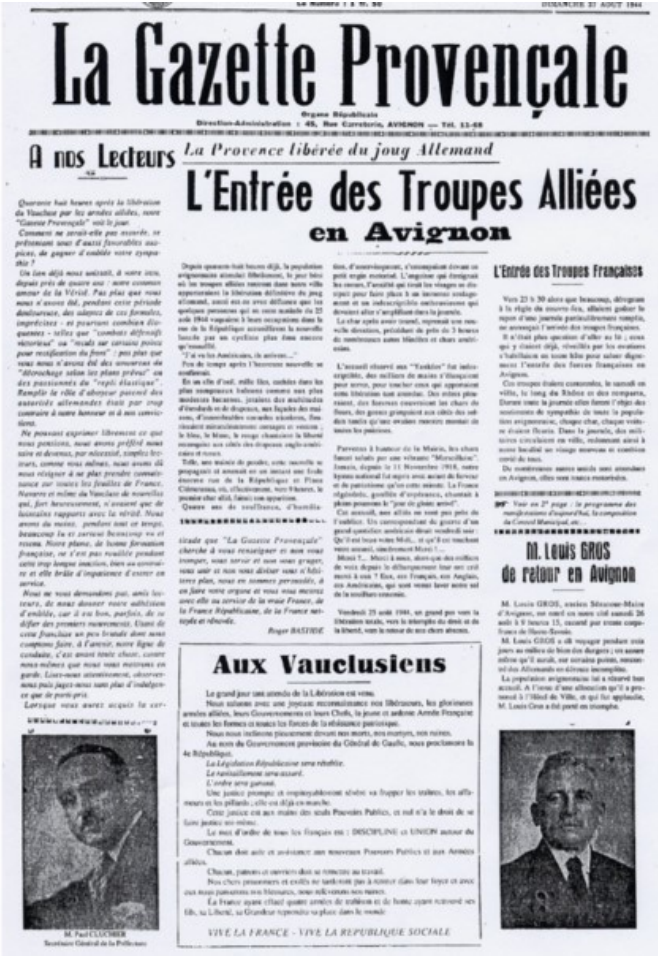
Le Numéro : 1 fr. 50 DIMANCHE 27 AOUT 1944

La Gazette Provençale

Organe Républicain

Direction-Administration : 45, Rue Carreterie, AVIGNON — Tél. 11-58

A nos Lecteurs

La Provence libérée du joug Allemand

L'Entrée des Troupes Alliées en Avignon

Quarante huit heures après la libération du Vaucluse par les armées alliées, notre "Gazette Provençale" voit le jour.

Comment ne serait-elle pas accueillie, se présentant sous d'aussi favorables auspices, de gagner d'emblée votre sympathie ?

Un lien déjà nous unissait, à votre insu, depuis près de quatre ans : notre commun amour de la Vérité. Pas plus que vous nous n'avons été, pendant cette période douloureuse, des adeptes de ces formules, imprécises — et pourtant combien éloquentes — telles que "combats défensifs victorieux" ou "recul sur certains points pour rectification du front" ; pas plus que vous nous n'avons été des amateurs de "décrochage selon les plans prévus" ou des passionnés du "repli élastique".

Remplir le rôle d'adoptér, passant des autorités allemandes était par trop contraire à notre honneur et à nos convictions.

Ne pouvant exprimer librement ce que nous pensions, nous avons préféré nous taire et devenus, par nécessité, simples lecteurs, comme vous-mêmes, nous avons dû nous résigner à ne plus prendre connaissance sur toutes les feuilles de France. Navarre et même du Vaucluse de nouvelles qui, fort heureusement, n'avaient que de lointains rapports avec la vérité. Nous avons du moins, pendant tout ce temps, beaucoup lu et surtout beaucoup vu et reconnu. Notre plume, de bonne formation française, ne s'est pas souillée pendant cette trop longue inaction, bien au contraire et elle brûle d'impatience d'entrer en service.

Nous ne vous demandons pas, amis lecteurs, de nous donner votre admiration d'emblée, car il se peut, parfois, de se défier des premiers mouvements. Usant de cette franchise un peu brutale dont nous comptons faire, à l'avenir, notre ligne de conduite, c'est avant toute chose, contre nous-mêmes que nous vous mettrons en garde. Lisez-nous attentivement, observez-nous puis jugez-nous sans plus d'indulgence que de parti-pris.

Lorsque vous aurez acquis la cer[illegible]

Depuis quarante-huit heures déjà, la population avignonnaise attendait fiévreusement, le jour béni où les troupes alliées entreraient dans notre ville pour apporter la libération définitive du joug allemand. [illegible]

"J'ai vu les Américains, ils arrivent..."

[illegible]

Quatre ans de souffrance, d'humiliation, d'asservissement, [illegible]

titude que "La Gazette Provençale" cherche à vous renseigner et non vous tromper, vous servir et non vous gruger, vous saisir et non vous séduire avec d'hâtives plus, nous en sommes persuadés, à en faire votre organe et vous nous mettez avec elle au service de la vraie France, de la France Républicaine, de la France naturelle et rénovée.

Roger BASTIDE

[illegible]

Vendredi 25 août 1944, un grand jour vers la libération totale, vers le triomphe du droit et de la liberté, vers le retour de nos chers absents.

L'Entrée des Troupes Français

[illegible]

Voir en 2e page : le programme des manifestations d'aujourd'hui, la composition du Conseil Municipal, etc...

M. Louis GROS de retour en Avignon

M. Louis GROS, ancien Sénateur-Maire d'Avignon, est rentré en notre cité samedi 26 août à 9 heures 15, escorté par trente camions de Notre-Seuls.

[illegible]

Aux Vauclusiens

Le grand jour tant attendu de la Libération est venu.

Nous saluons avec une joyeuse reconnaissance nos libérateurs, les glorieuses armées alliées, leurs Gouvernements et leurs Chefs, la jeune et ardente Armée Française et toutes les forces et toutes les forces de la résistance patriotique.

Nous nous inclinons pieusement devant nos morts, nos martyrs, nos ruines.

Au nom du Gouvernement provisoire du Général de Gaulle, nous proclamons la 4e République.

La Législation Républicaine sera rétablie.
Le ravitaillement sera assuré.
L'ordre sera garanti.

Une justice prompte, et impitoyablement sévère va frapper les traîtres, les affameurs et les pillards ; elle est déjà en marche.

Cette justice est aux mains des seuls Pouvoirs Publics, et nul n'a le droit de se faire justice soi-même.

Le mot d'ordre de tous les Français est : DISCIPLINE et UNION autour du Gouvernement.

Chacun doit aide et assistance aux nouveaux Pouvoirs Publics et aux Armées alliées.

Chacun, patrons et ouvriers doit se remettre au travail.

Nos chers prisonniers et exilés ne tarderont pas à revenir dans leur foyer et avec eux nous panserons nos blessures, nous relèverons nos ruines.

La France ayant châtié quatre années de trahison et de honte ayant retrouvé ses fils, sa Liberté, sa Grandeur reprendra sa place dans le monde.

VIVE LA FRANCE — VIVE LA REPUBLIQUE SOCIALE

M. Paul CLUCHIER
Secrétaire Général de la Préfecture